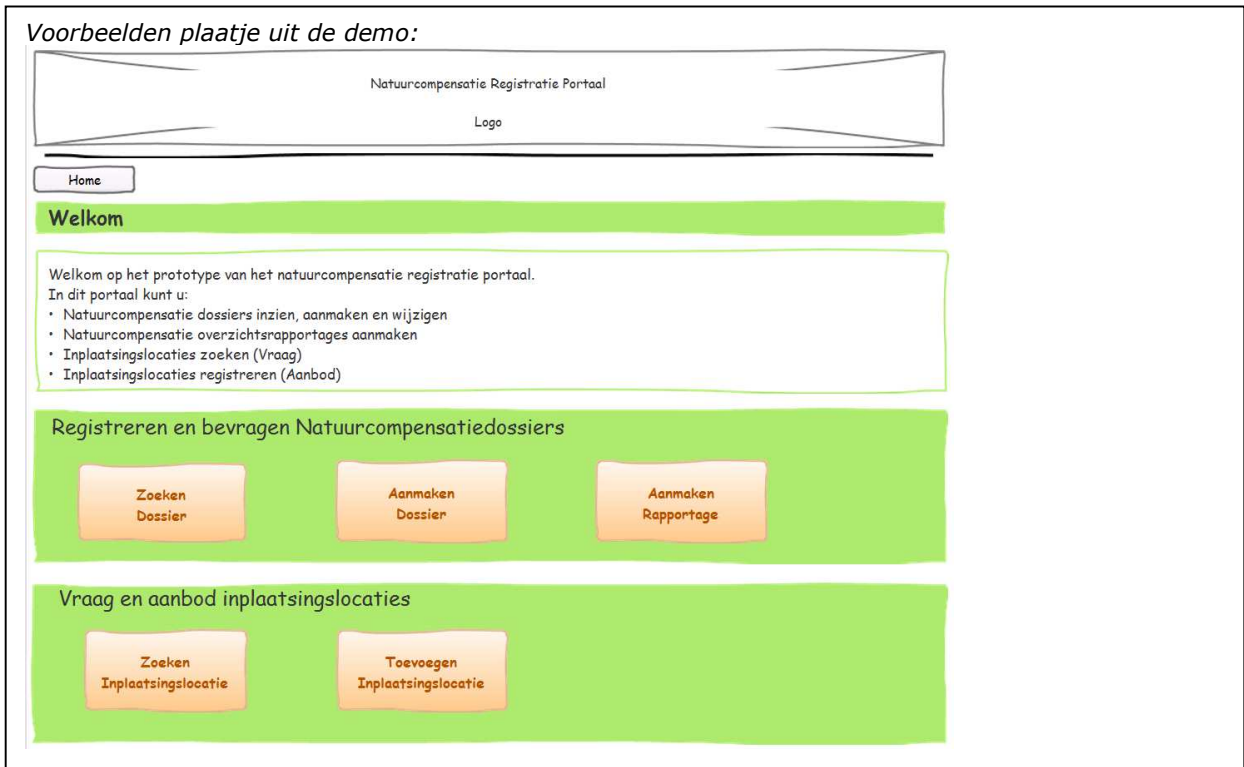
Voorbeelden plaatje uit de demo:

Natuurcompensatie Registratie Portaal

Logo

Home

Welkom

Welkom op het prototype van het natuurcompensatie registratie portaal.
In dit portaal kunt u:
• Natuurcompensatie dossiers inzien, aanmaken en wijzigen
• Natuurcompensatie overzichtsrapportages aanmaken
• Inplaatsingslocaties zoeken (Vraag)
• Inplaatsingslocaties registreren (Aanbod)

Registreren en bevragen Natuurcompensatiedossiers

Zoeken Dossier

Aanmaken Dossier

Aanmaken Rapportage

Vraag en aanbod inplaatsingslocaties

Zoeken Inplaatsingslocatie

Toevoegen Inplaatsingslocatie